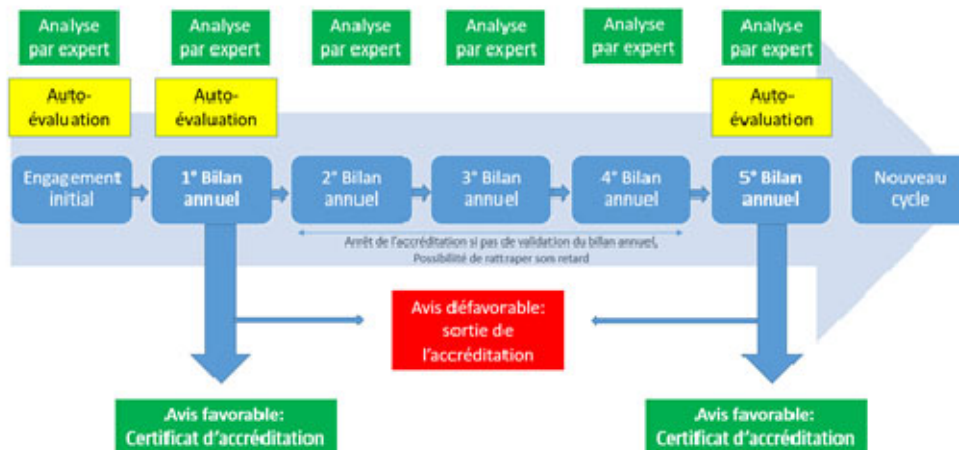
Analyse par expert

Analyse par expert

Analyse par expert

Analyse par expert

Analyse par expert

Analyse par expert

Auto-évaluation

Auto-évaluation

Auto-évaluation

Engagement initial

1° Bilan annuel

2° Bilan annuel

3° Bilan annuel

4° Bilan annuel

5° Bilan annuel

Nouveau cycle

Arrêt de l'accréditation si pas de validation du bilan annuel, Possibilité de rattraper son retard

Avis défavorable: sortie de l'accréditation

Avis favorable: Certificat d'accréditation

Avis favorable: Certificat d'accréditation